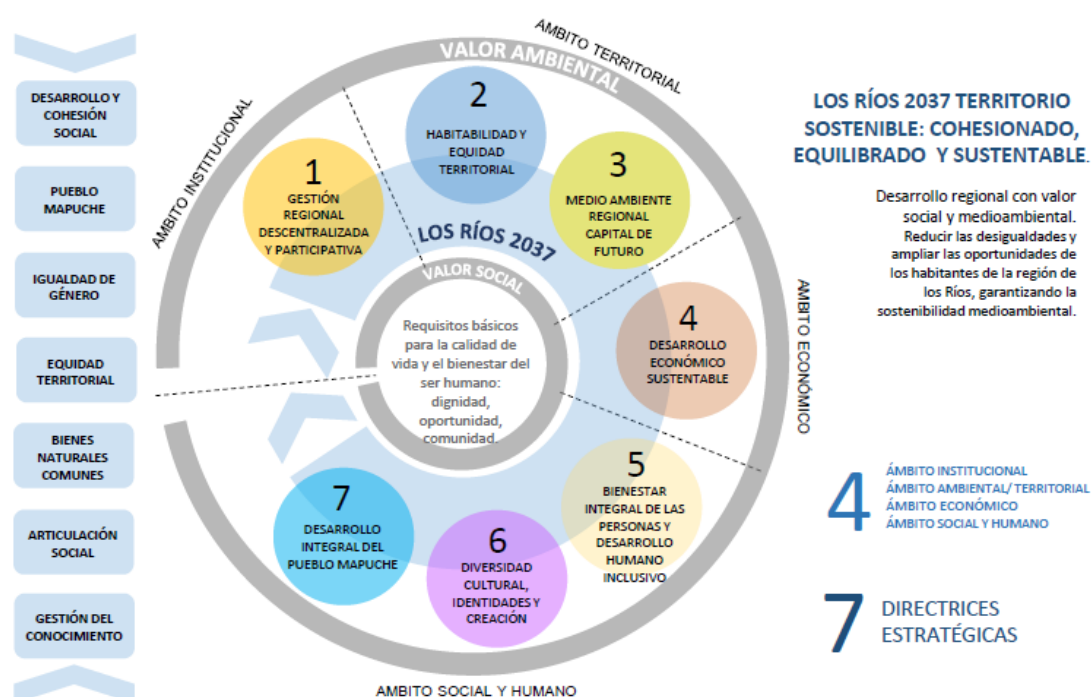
DESARROLLO Y COHESIÓN SOCIAL

PUEBLO MAPUCHE

IGUALDAD DE GÉNERO

EQUIDAD TERRITORIAL

BIENES NATURALES COMUNES

ARTICULACIÓN SOCIAL

GESTIÓN DEL CONOCIMIENTO

AMBITO TERRITORIAL

VALOR AMBIENTAL

AMBITO INSTITUCIONAL

AMBITO ECONÓMICO

AMBITO SOCIAL Y HUMANO

1
GESTIÓN REGIONAL DESCENTRALIZADA Y PARTICIPATIVA

2
HABITABILIDAD Y EQUIDAD TERRITORIAL

3
MEDIO AMBIENTE REGIONAL CAPITAL DE FUTURO

4
DESARROLLO ECONÓMICO SUSTENTABLE

5
BIENESTAR INTEGRAL DE LAS PERSONAS Y DESARROLLO HUMANO INCLUSIVO

6
DIVERSIDAD CULTURAL, IDENTIDADES Y CREACIÓN

7
DESARROLLO INTEGRAL DEL PUEBLO MAPUCHE

LOS RÍOS 2037

VALOR SOCIAL

Requisitos básicos para la calidad de vida y el bienestar del ser humano: dignidad, oportunidad, comunidad.

LOS RÍOS 2037 TERRITORIO SOSTENIBLE: COHESIONADO, EQUILIBRADO Y SUSTENTABLE.

Desarrollo regional con valor social y medioambiental. Reducir las desigualdades y ampliar las oportunidades de los habitantes de la región de los Ríos, garantizando la sostenibilidad medioambiental.

4
ÁMBITO INSTITUCIONAL
ÁMBITO AMBIENTAL/ TERRITORIAL
ÁMBITO ECONÓMICO
ÁMBITO SOCIAL Y HUMANO

7
DIRECTRICES ESTRATÉGICAS